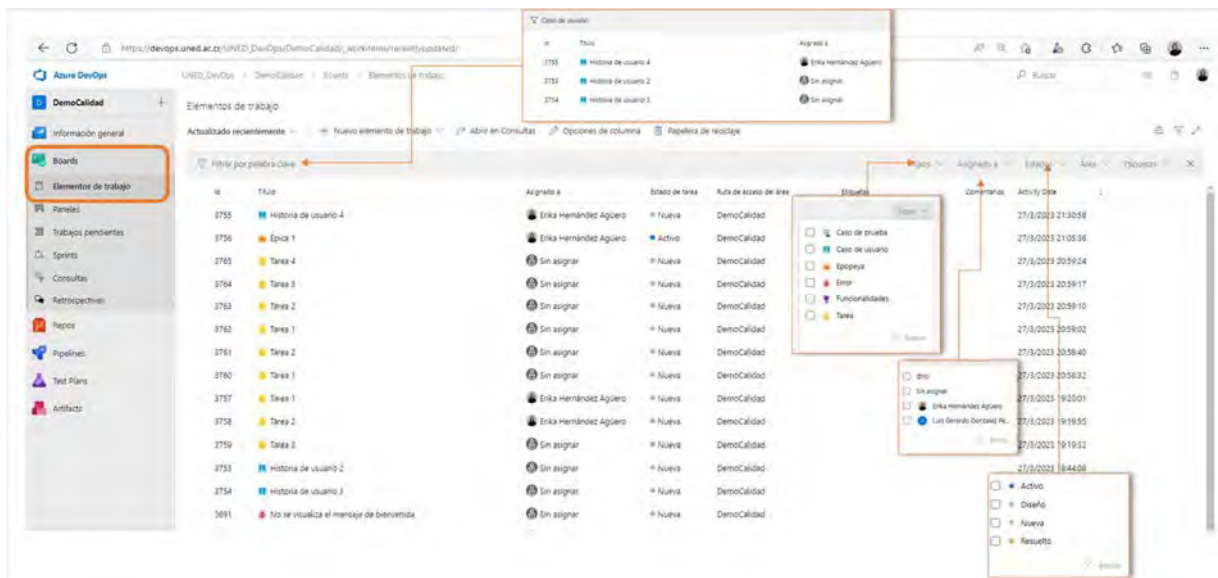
https://devops.uned.ac.cr/UNED_DevOps/DemoCalidad/_workitems/recentlyupdated/

Azure DevOps

UNED_DevOps > DemoCalidad > Boards > Elementos de trabajo

Buscar

DemoCalidad
Información general
Boards
Elementos de trabajo
Paneles
Trabajos pendientes
Sprints
Consultas
Retrospectivas
Repos
Pipelines
Test Plans
Artifacts

Elementos de trabajo

Actualizado recientemente | + Nuevo elemento de trabajo | Abrir en Consultas | Opciones de columna | Papelera de reciclaje

Filtrar por palabra clave

Tipos | Asignado a | Estados | Área | Etiquetas

| Id | Título | Asignado a | Estado de tarea | Ruta de acceso de área | Etiquetas | Comentarios | Activity Date |
|---|---|---|---|---|---|---|---|
| 3755 | Historia de usuario 4 | Erika Hernández Agüero | Nueva | DemoCalidad | | | 27/3/2023 21:30:58 |
| 3756 | Épica 1 | Erika Hernández Agüero | Activo | DemoCalidad | | | 27/3/2023 21:05:36 |
| 3765 | Tarea 4 | Sin asignar | Nueva | DemoCalidad | | | 27/3/2023 20:59:24 |
| 3764 | Tarea 3 | Sin asignar | Nueva | DemoCalidad | | | 27/3/2023 20:59:17 |
| 3763 | Tarea 2 | Sin asignar | Nueva | DemoCalidad | | | 27/3/2023 20:59:10 |
| 3762 | Tarea 1 | Sin asignar | Nueva | DemoCalidad | | | 27/3/2023 20:59:02 |
| 3761 | Tarea 2 | Sin asignar | Nueva | DemoCalidad | | | 27/3/2023 20:58:40 |
| 3760 | Tarea 1 | Sin asignar | Nueva | DemoCalidad | | | 27/3/2023 20:58:32 |
| 3757 | Tarea 1 | Erika Hernández Agüero | Nueva | DemoCalidad | | | 27/3/2023 19:20:01 |
| 3758 | Tarea 2 | Erika Hernández Agüero | Nueva | DemoCalidad | | | 27/3/2023 19:19:55 |
| 3759 | Tarea 3 | Sin asignar | Nueva | DemoCalidad | | | 27/3/2023 19:19:52 |
| 3753 | Historia de usuario 2 | Sin asignar | Nueva | DemoCalidad | | | 27/3/2023 18:44:08 |
| 3754 | Historia de usuario 3 | Sin asignar | Nueva | DemoCalidad | | | |
| 3691 | No se visualiza el mensaje de bienvenida | Sin asignar | Nueva | DemoCalidad | | | |

Caso de usuario

| Id | Título | Asignado a |
|---|---|---|
| 3755 | Historia de usuario 4 | Erika Hernández Agüero |
| 3753 | Historia de usuario 2 | Sin asignar |
| 3754 | Historia de usuario 3 | Sin asignar |

Tipos
Caso de prueba
Caso de usuario
Epopeya
Error
Funcionalidades
Tarea
Borrar

@Mi
Sin asignar
Erika Hernández Agüero
Luis Gerardo González Re...
Borrar

Activo
Diseño
Nueva
Resuelto
Borrar